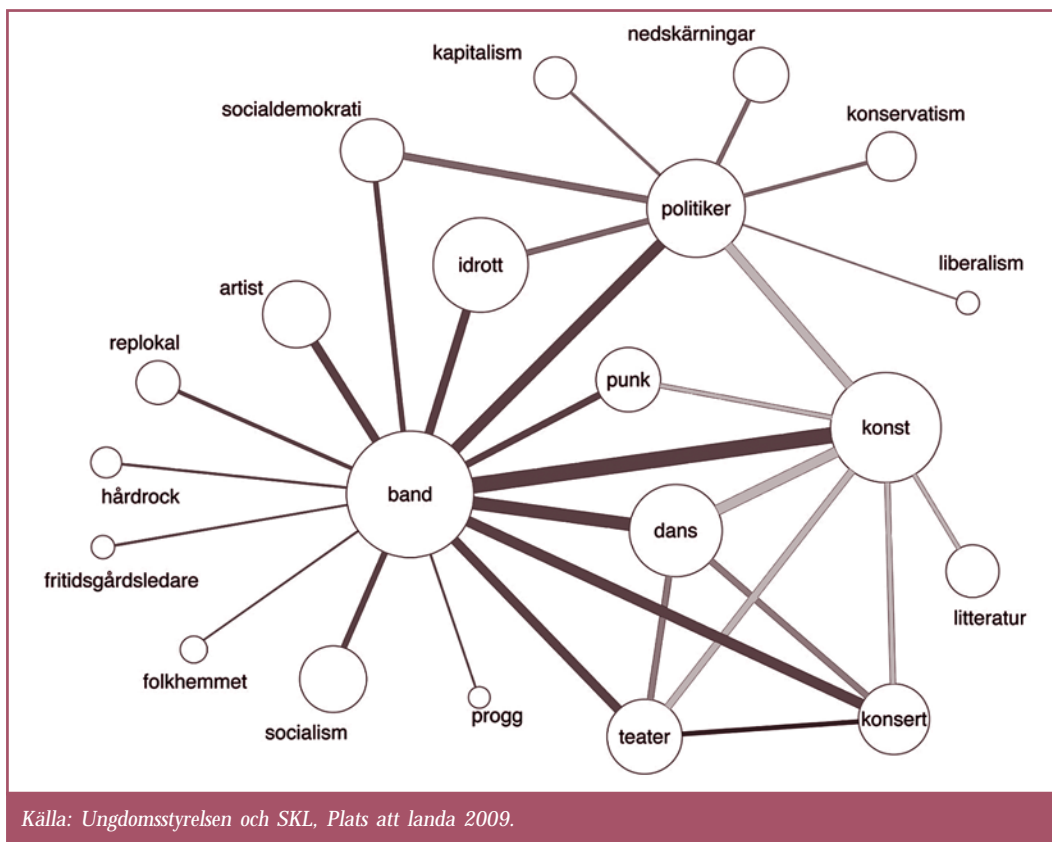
nedskärningar
kapitalism
socialdemokrati
konservatism
politiker
idrott
liberalism
artist
replokal
punk
konst
band
hårdrock
dans
fritidsgårdsledare
litteratur
folkhemmet
socialism
progg
teater
konsert

Källa: Ungdomsstyrelsen och SKL, Plats att landa 2009.